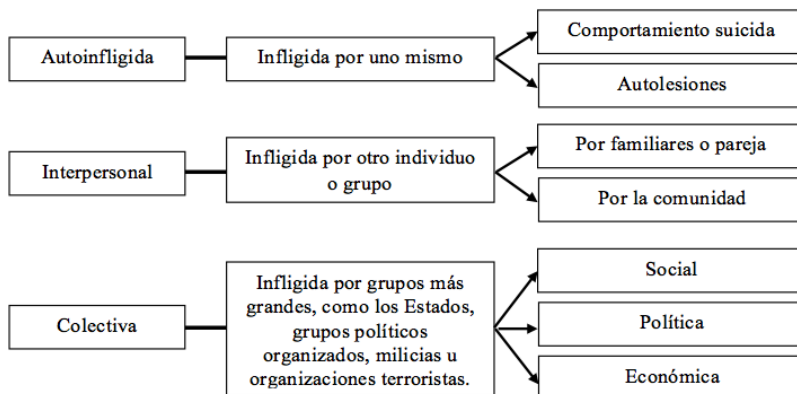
Autoinfligida

Infligida por uno mismo

Comportamiento suicida

Autolesiones

Interpersonal

Infligida por otro individuo o grupo

Por familiares o pareja

Por la comunidad

Colectiva

Infligida por grupos más grandes, como los Estados, grupos políticos organizados, milicias u organizaciones terroristas.

Social

Política

Económica